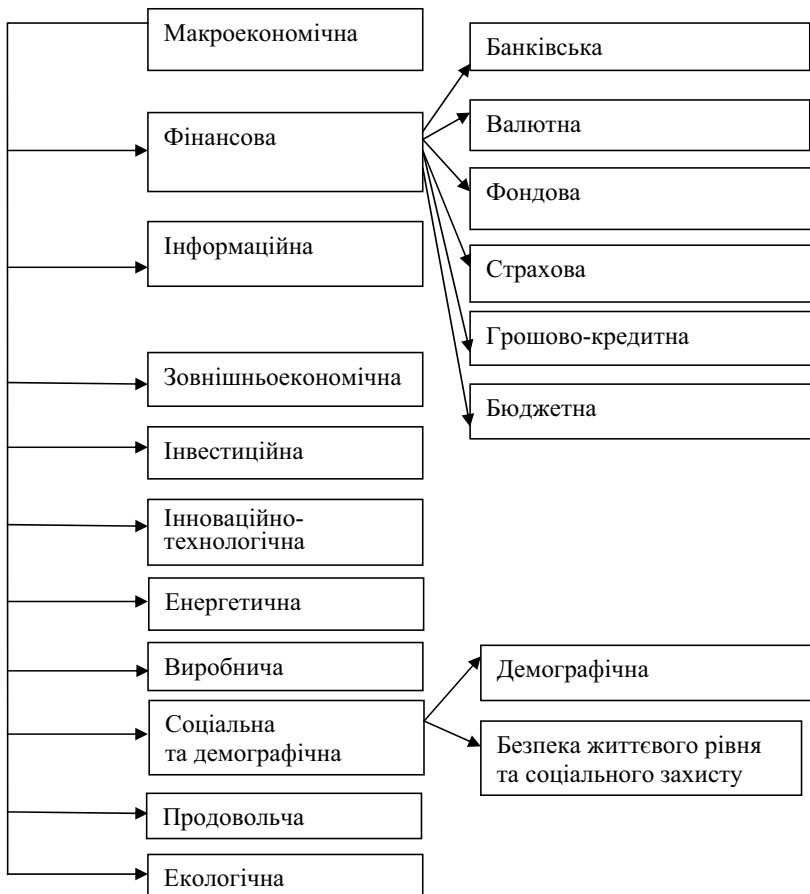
Макроекономічна

Фінансова

Банківська

Валютна

Фондова

Страхова

Грошово-кредитна

Бюджетна

Інформаційна

Зовнішньоекономічна

Інвестиційна

Інноваційно-технологічна

Енергетична

Виробнича

Соціальна та демографічна

Демографічна

Безпека життєвого рівня та соціального захисту

Продовольча

Екологічна